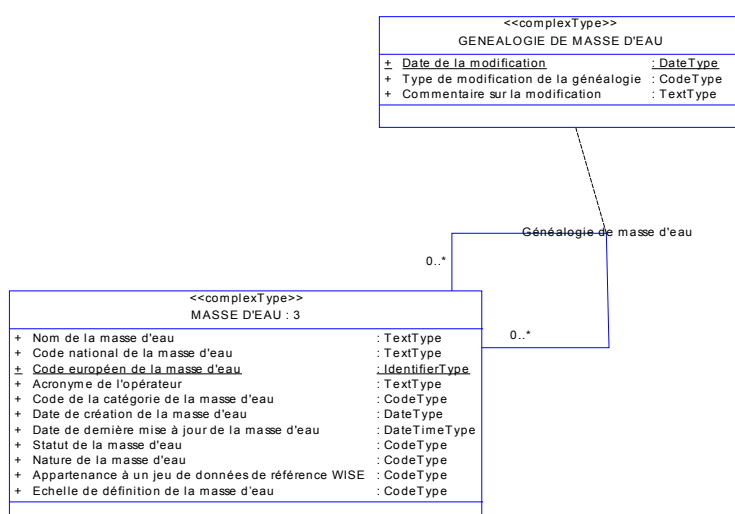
<<complexType>>
GENEALOGIE DE MASSE D'EAU

+ Date de la modification : DateType
+ Type de modification de la généalogie : CodeType
+ Commentaire sur la modification : TextType

Généalogie de masse d'eau

0..*

0..*

<<complexType>>
MASSE D'EAU : 3

+ Nom de la masse d'eau : TextType
+ Code national de la masse d'eau : TextType
+ Code européen de la masse d'eau : IdentifierType
+ Acronyme de l'opérateur : TextType
+ Code de la catégorie de la masse d'eau : CodeType
+ Date de création de la masse d'eau : DateType
+ Date de dernière mise à jour de la masse d'eau : DateTimeType
+ Statut de la masse d'eau : CodeType
+ Nature de la masse d'eau : CodeType
+ Appartenance à un jeu de données de référence WISE : CodeType
+ Echelle de définition de la masse d'eau : CodeType